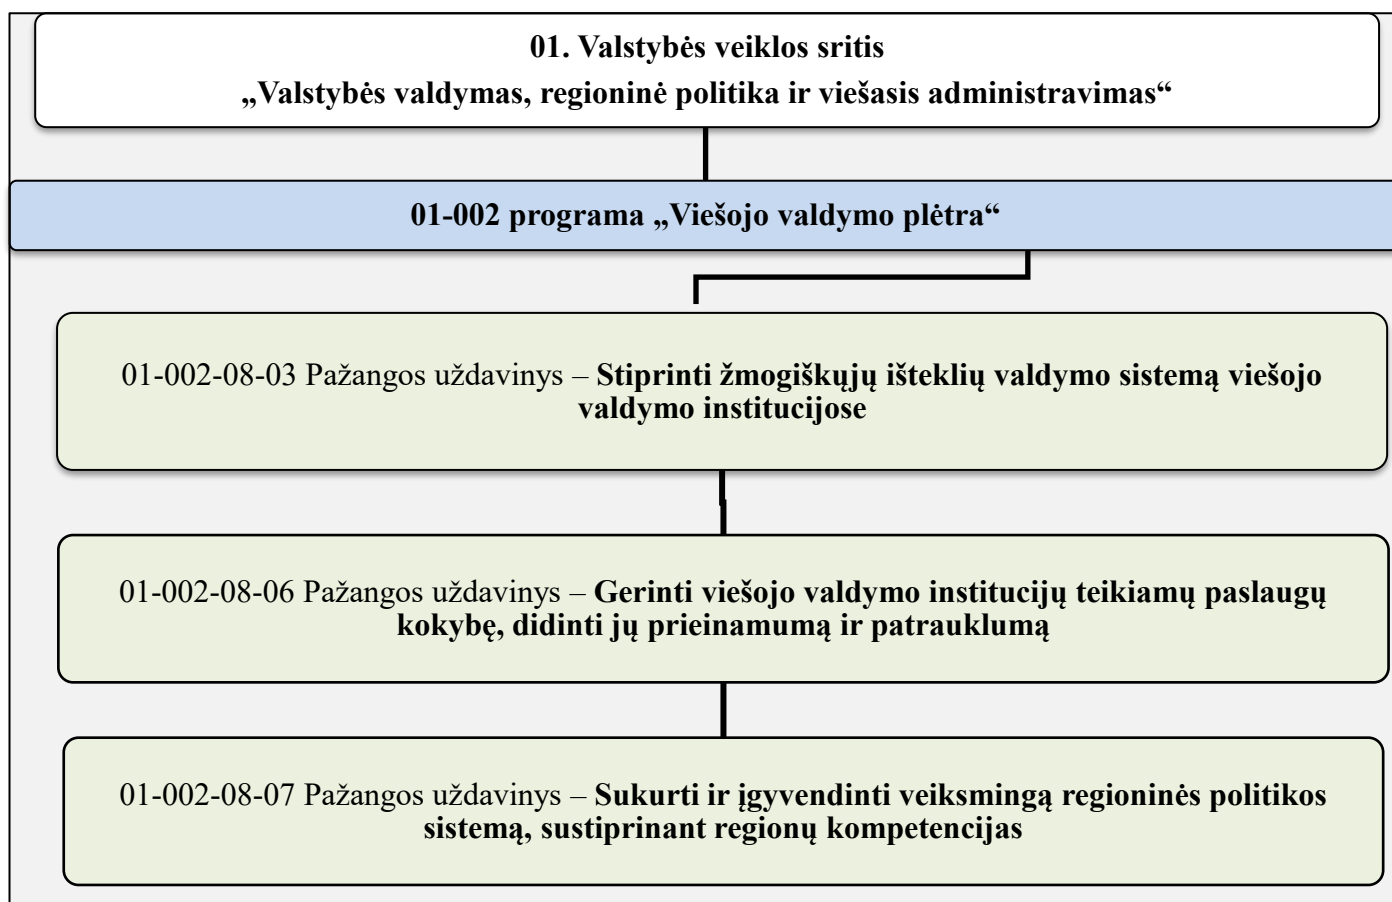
01. Valstybės veiklos sritis
„Valstybės valdymas, regioninė politika ir viešasis administravimas“

01-002 programa „Viešojo valdymo plėtra“

01-002-08-03 Pažangos uždavinys – Stiprinti žmogiškųjų išteklių valdymo sistemą viešojo valdymo institucijose

01-002-08-06 Pažangos uždavinys – Gerinti viešojo valdymo institucijų teikiamų paslaugų kokybę, didinti jų prieinamumą ir patrauklumą

01-002-08-07 Pažangos uždavinys – Sukurti ir įgyvendinti veiksmingą regioninės politikos sistemą, sustiprinant regionų kompetencijas